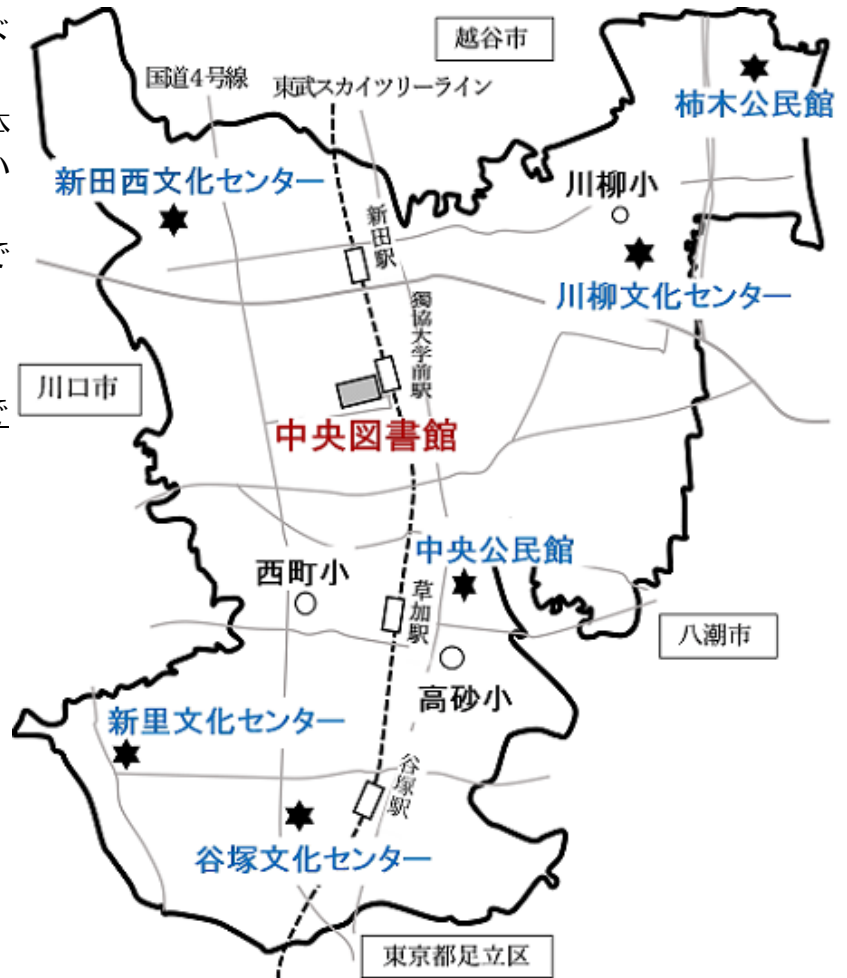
越谷市

国道4号線

東武スカイツリーライン

柿木公民館

新田西文化センター

川柳小

新田駅

川柳文化センター

獨協大学前駅

川口市

中央図書館

中央公民館

西町小

草加駅

八潮市

高砂小

新里文化センター

谷塚駅

谷塚文化センター

東京都足立区